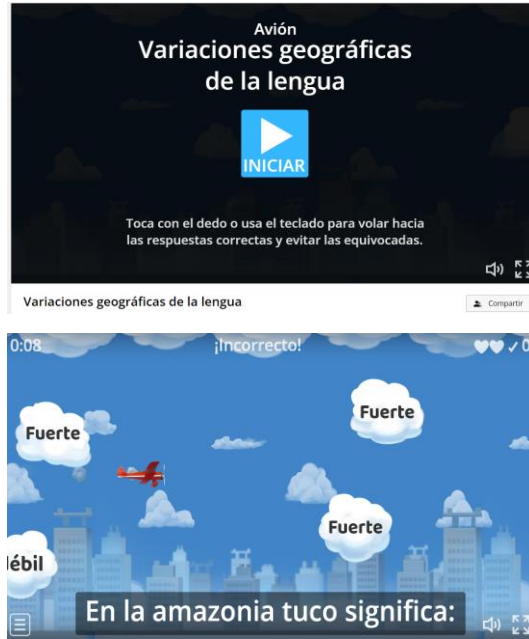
Avión
Variaciones geográficas de la lengua

INICIAR

Toca con el dedo o usa el teclado para volar hacia las respuestas correctas y evitar las equivocadas.

Variaciones geográficas de la lengua

Compartir

0:08
¡Incorrecto!
✓0

Fuerte
Fuerte
Fuerte
ébil

En la amazonia tuco significa: